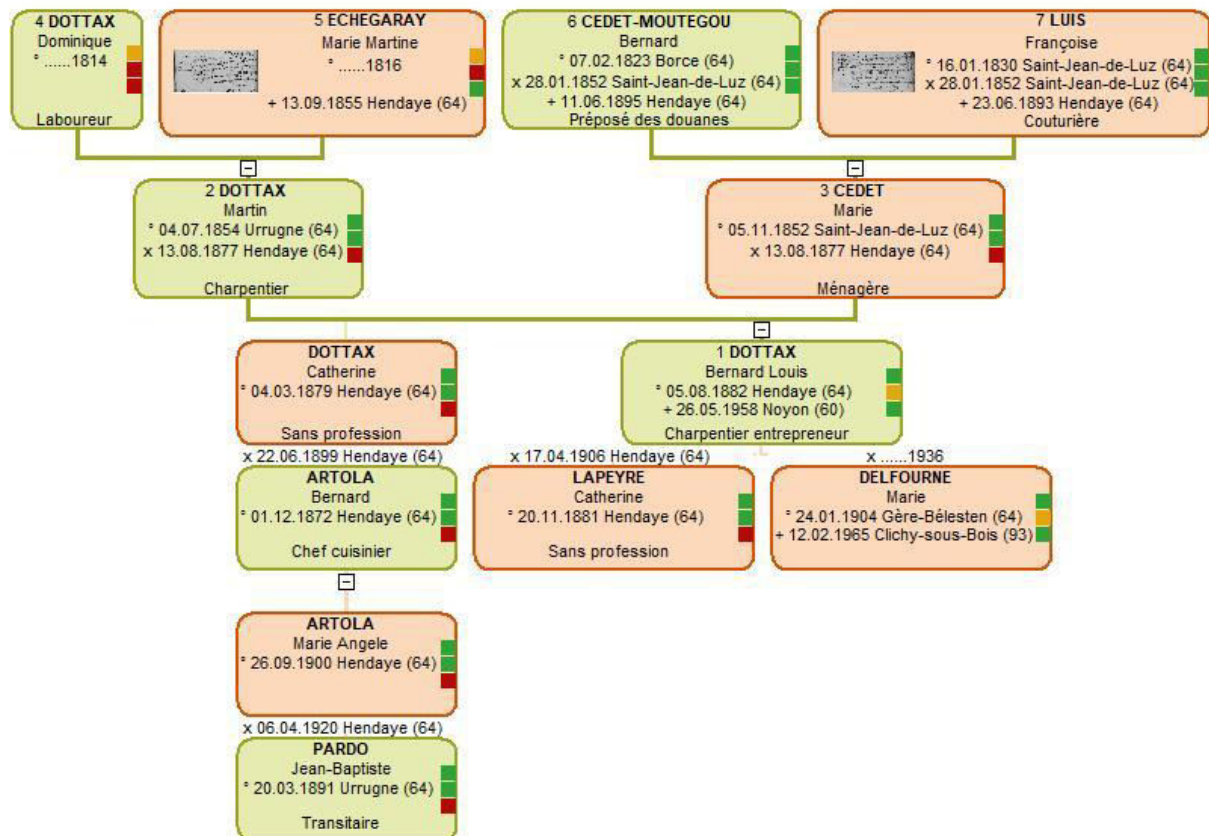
4 DOTTAX
Dominique
° ......1814
Laboureur

5 ECHEGARAY
Marie Martine
° ......1816
+ 13.09.1855 Hendaye (64)

6 CEDET-MOUTEGOU
Bernard
° 07.02.1823 Borce (64)
x 28.01.1852 Saint-Jean-de-Luz (64)
+ 11.06.1895 Hendaye (64)
Préposé des douanes

7 LUIS
Françoise
° 16.01.1830 Saint-Jean-de-Luz (64)
x 28.01.1852 Saint-Jean-de-Luz (64)
+ 23.06.1893 Hendaye (64)
Couturière

2 DOTTAX
Martin
° 04.07.1854 Urrugne (64)
x 13.08.1877 Hendaye (64)
Charpentier

3 CEDET
Marie
° 05.11.1852 Saint-Jean-de-Luz (64)
x 13.08.1877 Hendaye (64)
Ménagère

DOTTAX
Catherine
° 04.03.1879 Hendaye (64)
Sans profession

1 DOTTAX
Bernard Louis
° 05.08.1882 Hendaye (64)
+ 26.05.1958 Noyon (60)
Charpentier entrepreneur

x 22.06.1899 Hendaye (64)
ARTOLA
Bernard
° 01.12.1872 Hendaye (64)
Chef cuisinier

x 17.04.1906 Hendaye (64)
LAPEYRE
Catherine
° 20.11.1881 Hendaye (64)
Sans profession

x ......1936
DELFOURNE
Marie
° 24.01.1904 Gère-Bélesten (64)
+ 12.02.1965 Clichy-sous-Bois (93)

ARTOLA
Marie Angele
° 26.09.1900 Hendaye (64)

x 06.04.1920 Hendaye (64)
PARDO
Jean-Baptiste
° 20.03.1891 Urrugne (64)
Transitaire